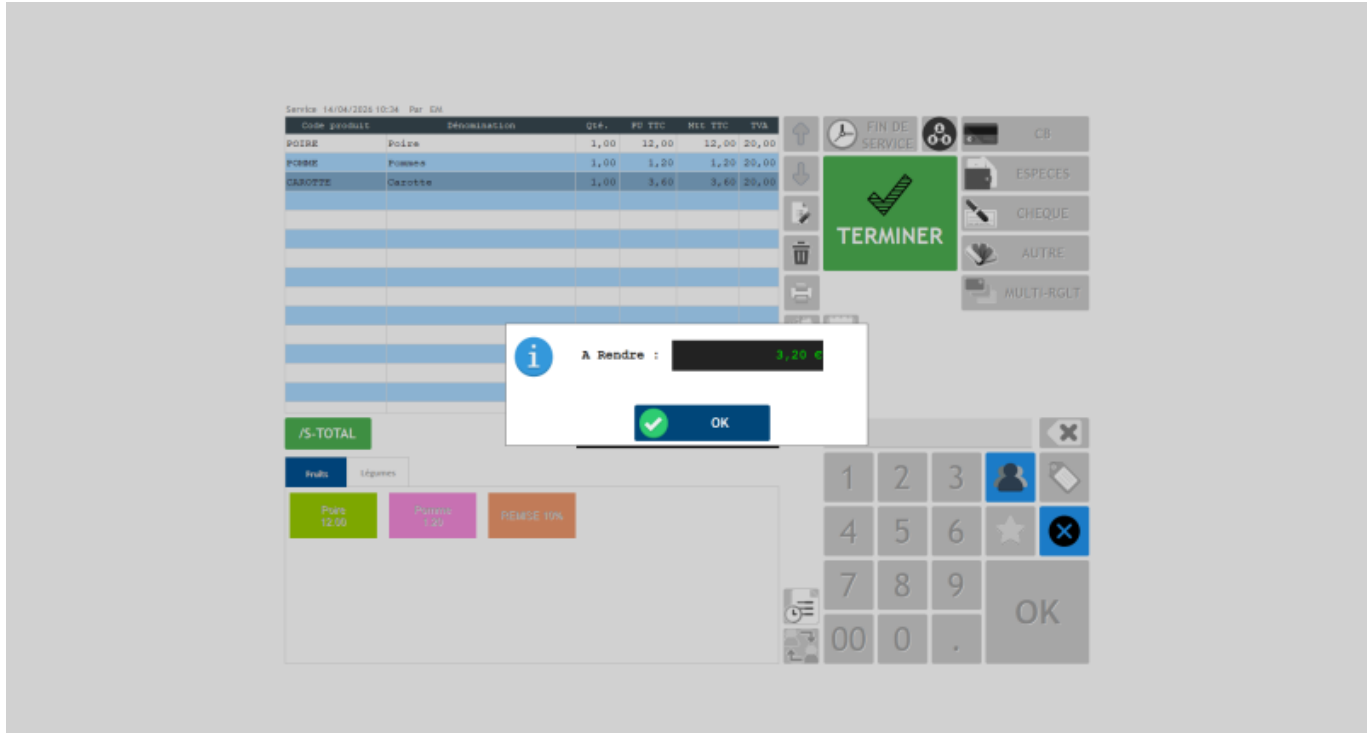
Service 14/04/2026 10:34 Par EN

| Code produit | Dénomination | Qté. | PU TTC | Mtt TTC | TVA |
|---|---|---|---|---|---|
| POIRE | Poire | 1,00 | 12,00 | 12,00 | 20,00 |
| POMME | Pommes | 1,00 | 1,20 | 1,20 | 20,00 |
| CAROTTE | Carotte | 1,00 | 3,60 | 3,60 | 20,00 |

FIN DE SERVICE

CB

ESPECES

TERMINER

CHEQUE

AUTRE

MULTI-RGLT

A Rendre : 3,20 €

OK

/S-TOTAL

Fruits

Légumes

Poire 12,00

Pommes 1,20

REMISE 10%

1 2 3

4 5 6

7 8 9

00 0 .

OK